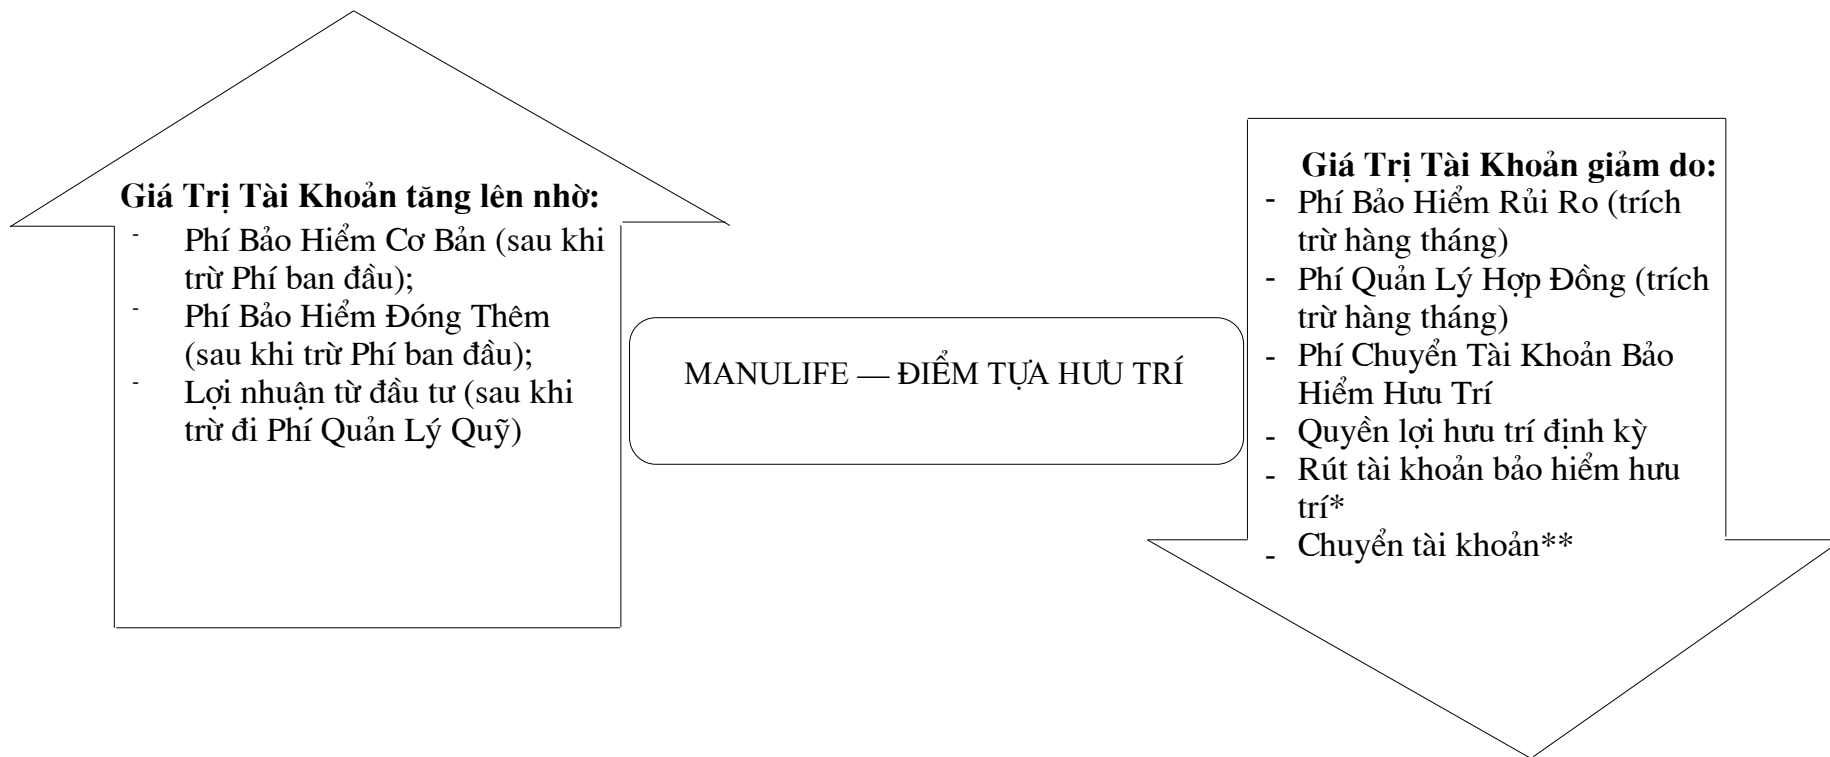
**Giá Trị Tài Khoản tăng lên nhờ:**
- Phí Bảo Hiểm Cơ Bản (sau khi trừ Phí ban đầu);
- Phí Bảo Hiểm Đóng Thêm (sau khi trừ Phí ban đầu);
- Lợi nhuận từ đầu tư (sau khi trừ đi Phí Quản Lý Quỹ)

MANULIFE — ĐIỂM TỰA HƯU TRÍ

**Giá Trị Tài Khoản giảm do:**
- Phí Bảo Hiểm Rủi Ro (trích trừ hàng tháng)
- Phí Quản Lý Hợp Đồng (trích trừ hàng tháng)
- Phí Chuyển Tài Khoản Bảo Hiểm Hưu Trí
- Quyền lợi hưu trí định kỳ
- Rút tài khoản bảo hiểm hưu trí*
- Chuyển tài khoản**